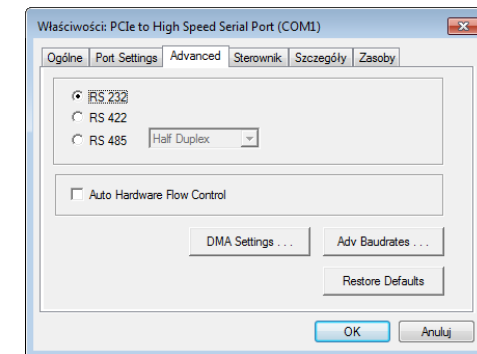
Właściwości: PCIe to High Speed Serial Port (COM1)

Ogólne | Port Settings | Advanced | Sterownik | Szczegóły | Zasoby

RS 232
RS 422
RS 485 Half Duplex

Auto Hardware Flow Control

DMA Settings . . .
Adv Baudrates . . .
Restore Defaults

OK
Anuluj